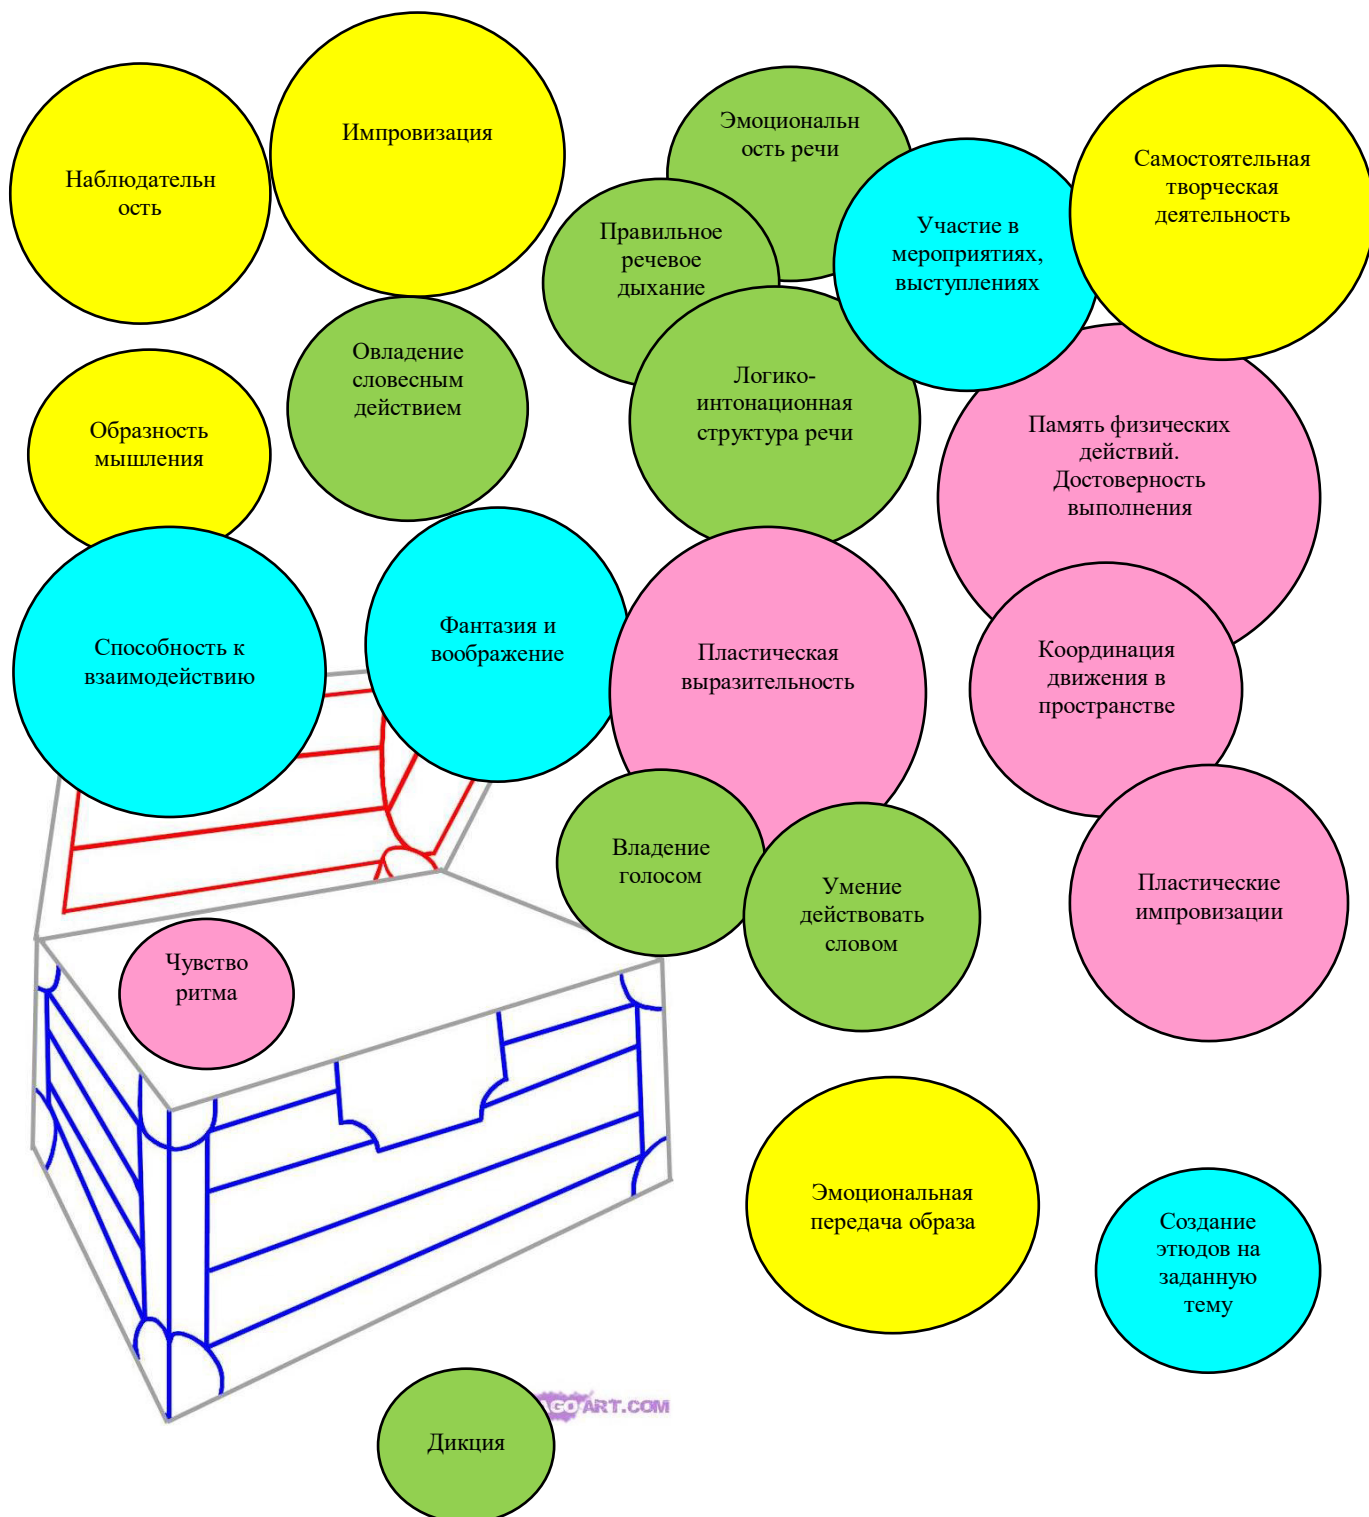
Наблюдательность

Импровизация

Эмоциональность речи

Правильное речевое дыхание

Участие в мероприятиях, выступлениях

Самостоятельная творческая деятельность

Овладение словесным действием

Логико-интонационная структура речи

Образность мышления

Память физических действий. Достоверность выполнения

Способность к взаимодействию

Фантазия и воображение

Пластическая выразительность

Координация движения в пространстве

Владение голосом

Умение действовать словом

Пластические импровизации

Чувство ритма

Эмоциональная передача образа

Создание этюдов на заданную тему

GOART.COM

Дикция